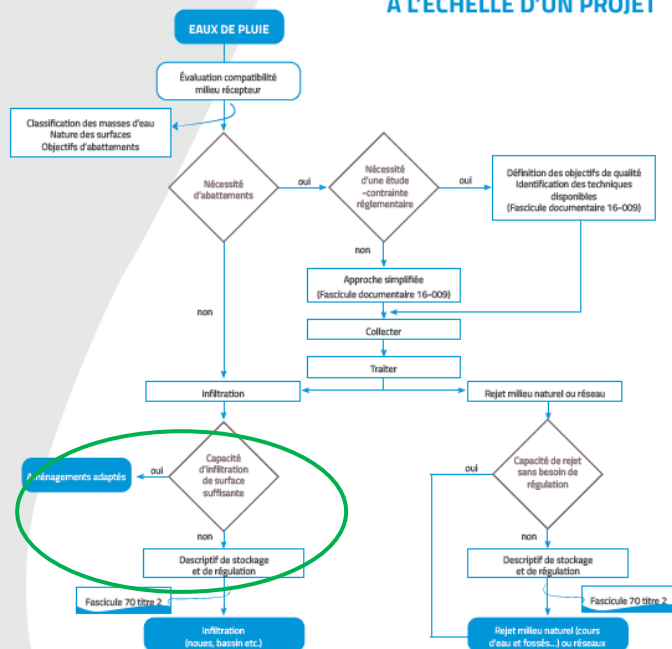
A L'ÉCHELLE D'UN PROJET

EAUX DE PLUIE

Évaluation compatibilité milieu récepteur

Classification des masses d'eau
Nature des surfaces
Objectifs d'abattements

Nécessité d'abattements

oui

Nécessité d'une étude -contrainte réglementaire

oui

Définition des objectifs de qualité
Identification des techniques disponibles
(Fascicule documentaire 16-009)

non

Approche simplifiée
(Fascicule documentaire 16-009)

non

Collecter

Traiter

Infiltration

Rejet milieu naturel ou réseau

Aménagements adaptés

oui

Capacité d'infiltration de surface suffisante

oui

Capacité de rejet sans besoin de régulation

non

non

Descriptif de stockage et de régulation

Descriptif de stockage et de régulation

Fascicule 70 titre 2

Fascicule 70 titre 2

Infiltration
(noues, bassin etc.)

Rejet milieu naturel (cours d'eau et fossés...) ou réseaux